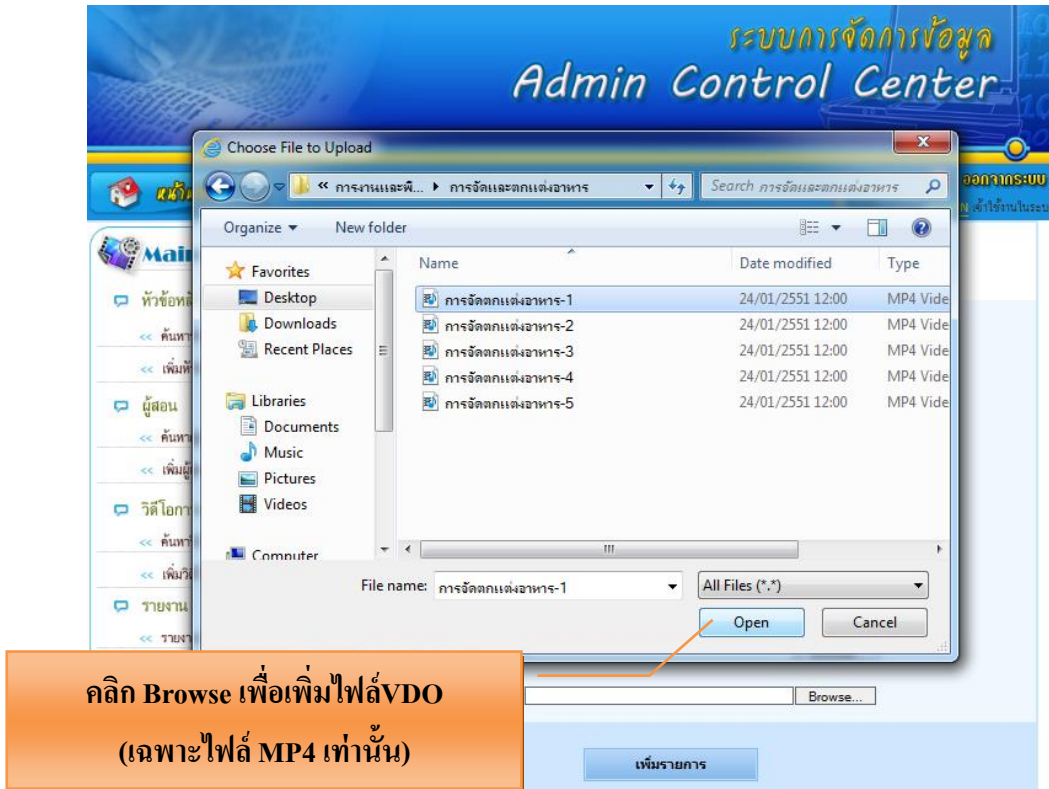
ระบบการจัดการข้อมูล
Admin Control Center

Choose File to Upload

« การงานและพี... ▸ การจัดและตกแต่งอาหาร

Search การจัดและตกแต่งอาหาร

Organize ▾ New folder

Favorites
Desktop
Downloads
Recent Places

Libraries
Documents
Music
Pictures
Videos

Computer

| Name | Date modified | Type |
|---|---|---|
| การจัดตกแต่งอาหาร-1 | 24/01/2551 12:00 | MP4 Vide |
| การจัดตกแต่งอาหาร-2 | 24/01/2551 12:00 | MP4 Vide |
| การจัดตกแต่งอาหาร-3 | 24/01/2551 12:00 | MP4 Vide |
| การจัดตกแต่งอาหาร-4 | 24/01/2551 12:00 | MP4 Vide |
| การจัดตกแต่งอาหาร-5 | 24/01/2551 12:00 | MP4 Vide |

File name: การจัดตกแต่งอาหาร-1
All Files (*.*)
Open
Cancel

หน้า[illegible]
Mai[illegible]
หัวข้อหลั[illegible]
<< ค้นหา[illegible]
<< เพิ่มหั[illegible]
ผู้สอน
<< ค้นหา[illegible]
<< เพิ่มผู้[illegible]
วิดีโอกา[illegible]
<< ค้นหา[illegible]
<< เพิ่มวิ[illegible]
รายงาน
<< รายงา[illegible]

ออกจากระบบ
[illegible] ผู้ใช้งานในระบ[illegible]

คลิก Browse เพื่อเพิ่มไฟล์VDO
(เฉพาะไฟล์ MP4 เท่านั้น)

Browse...

เพิ่มรายการ